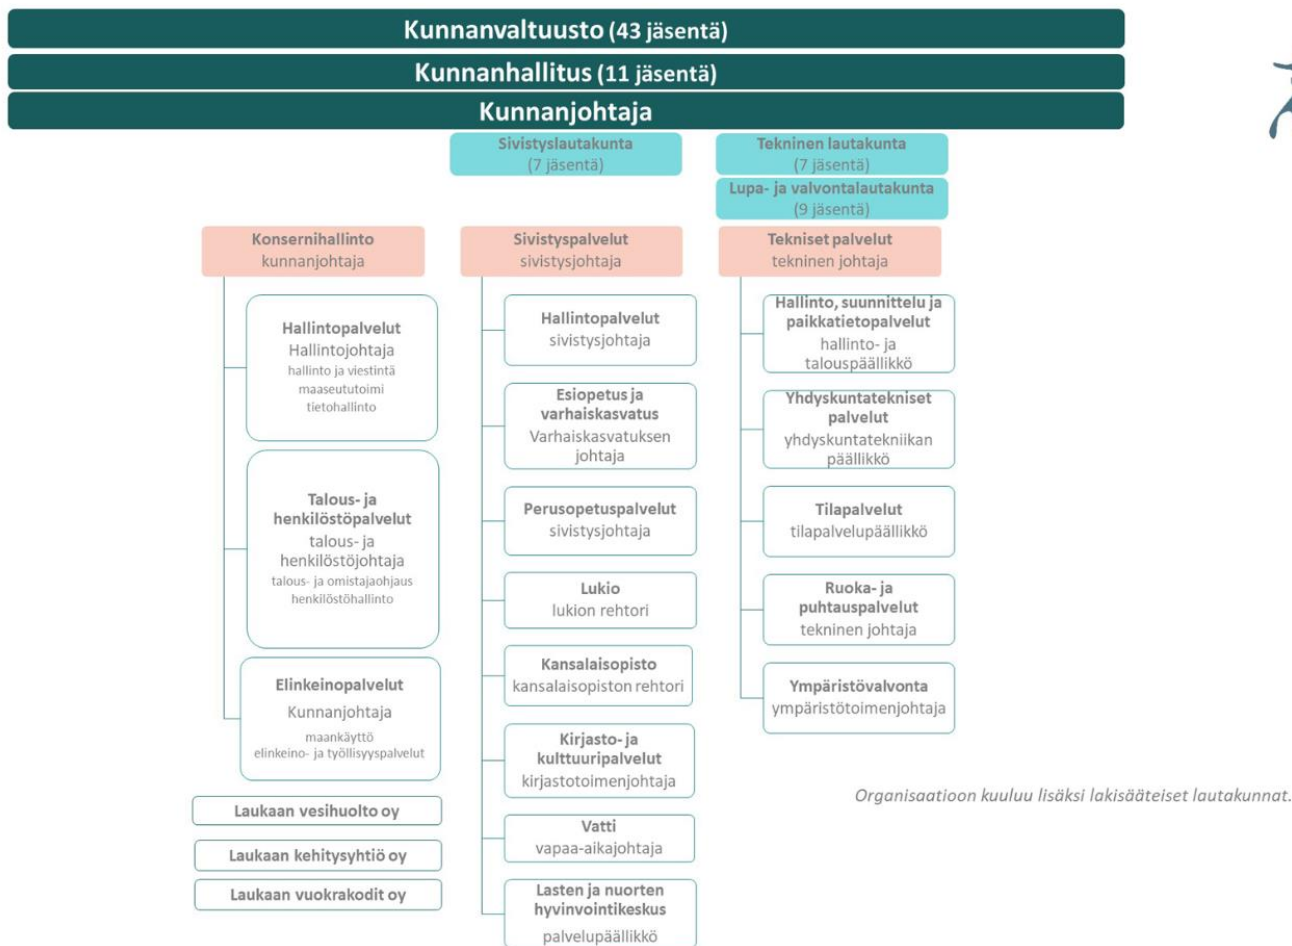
Kunnanvaltuusto (43 jäsentä)
Kunnanhallitus (11 jäsentä)
Kunnanjohtaja

Sivistyslautakunta
(7 jäsentä)

Tekninen lautakunta
(7 jäsentä)

Lupa- ja valvontalautakunta
(9 jäsentä)

Konsernihallinto
kunnanjohtaja

Hallintopalvelut
Hallintojohtaja
hallinto ja viestintä
maaseututoimi
tietohallinto

Talous- ja henkilöstöpalvelut
talous- ja henkilöstöjohtaja
talous- ja omistajaohjaus
henkilöstöhallinto

Elinkeinopalvelut
Kunnanjohtaja
maankäyttö
elinkeino- ja työllisyyspalvelut

Laukaan vesihuolto oy
Laukaan kehitysyhtiö oy
Laukaan vuokrakodit oy

Sivistyspalvelut
sivistysjohtaja

Hallintopalvelut
sivistysjohtaja

Esiopetus ja varhaiskasvatus
Varhaiskasvatuksen johtaja

Perusopetuspalvelut
sivistysjohtaja

Lukio
lukion rehtori

Kansalaisopisto
kansalaisopiston rehtori

Kirjasto- ja kulttuuripalvelut
kirjastotoimenjohtaja

Vatti
vapaa-aikajohtaja

Lasten ja nuorten hyvinvointikeskus
palvelupäällikkö

Tekniset palvelut
tekninen johtaja

Hallinto, suunnittelu ja paikkatietopalvelut
hallinto- ja talouspäällikkö

Yhdyskuntatekniset palvelut
yhdyskuntatekniikan päällikkö

Tilapalvelut
tilapalvelupäällikkö

Ruoka- ja puhtauspalvelut
tekninen johtaja

Ympäristövalvonta
ympäristötoimenjohtaja

Organisaatioon kuuluu lisäksi lakisääteiset lautakunnat.